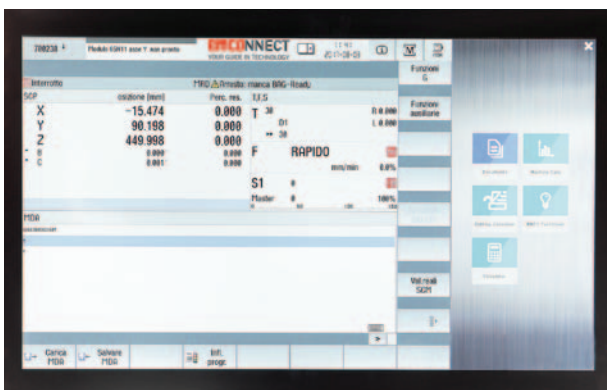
700238 Modulo EGR11 asse Y non pronto EMCONNECT YOUR GUIDE IN TECHNOLOGY 13:40 2017-08-03

Funzioni G

Interrotto 7910 Arresto: manca BAG-Ready

SCP osizione [mm] Perc. res. T,F,S

X −15.474 0.000
Y 90.198 0.000
Z 449.998 0.000
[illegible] 0.000 0.000
C 0.001 0.000

T 30 D1 30

F RAPIDO mm/min 0.0%

S1 0 Master 0 100%

Funzioni ausiliarie

MDA

Val.reali SCM

Carica MDA
Salvare MDA
Inf. progr.